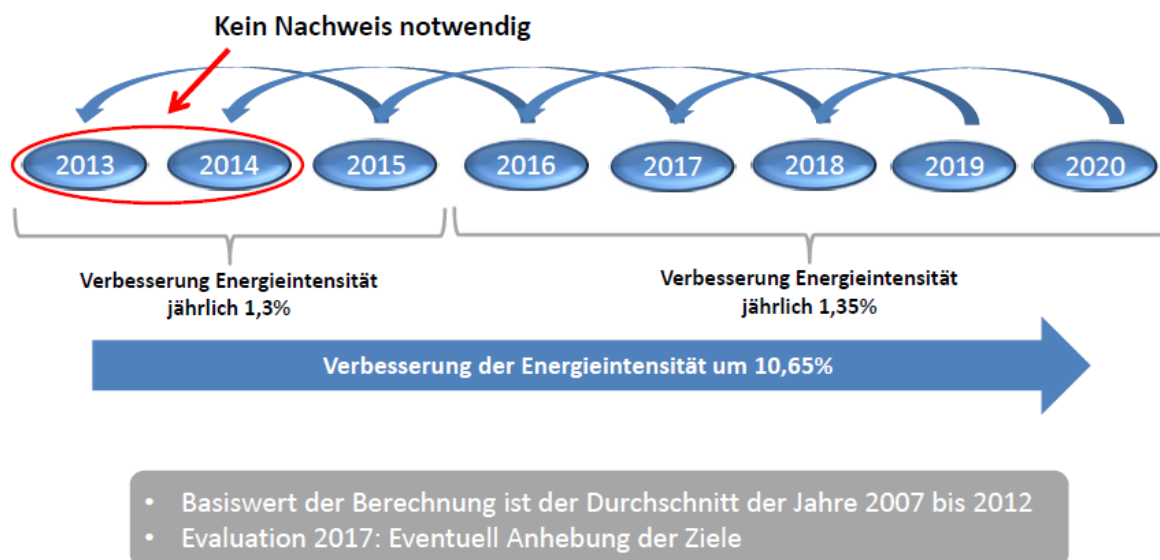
Kein Nachweis notwendig

2013 2014 2015 2016 2017 2018 2019 2020

Verbesserung Energieintensität jährlich 1,3%

Verbesserung Energieintensität jährlich 1,35%

Verbesserung der Energieintensität um 10,65%

- Basiswert der Berechnung ist der Durchschnitt der Jahre 2007 bis 2012
- Evaluation 2017: Eventuell Anhebung der Ziele